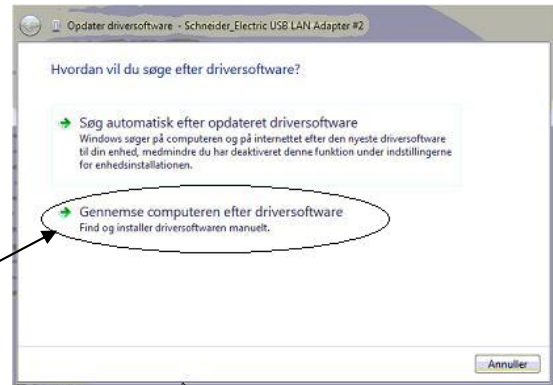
Opdater driversoftware - Schneider_Electric USB LAN Adapter #2

Hvordan vil du søge efter driversoftware?

Søg automatisk efter opdateret driversoftware
Windows søger på computeren og på internettet efter den nyeste driversoftware til din enhed, medmindre du har deaktiveret denne funktion under indstillingerne for enhedsinstallationen.

Gennemse computeren efter driversoftware
Find og installer driversoftwaren manuelt.

Annuller